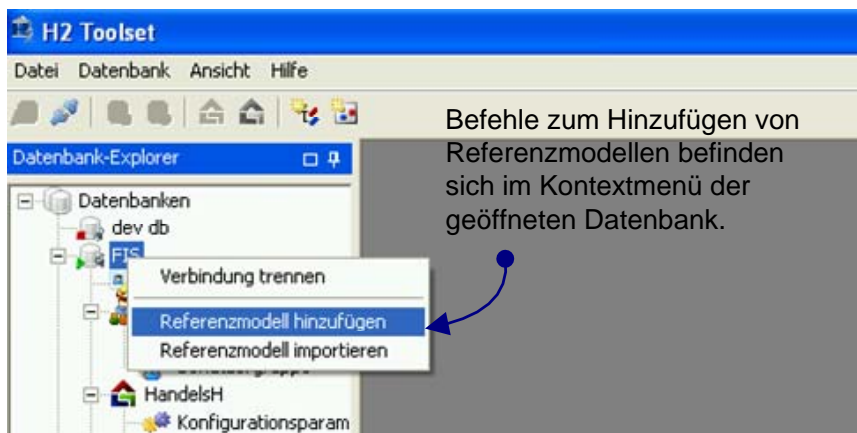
H2 Toolset

Datei Datenbank Ansicht Hilfe

Datenbank-Explorer

Datenbanken
dev db
FIS

Verbindung trennen
Referenzmodell hinzufügen
Referenzmodell importieren

HandelsH
Konfigurationsparam

Befehle zum Hinzufügen von Referenzmodellen befinden sich im Kontextmenü der geöffneten Datenbank.